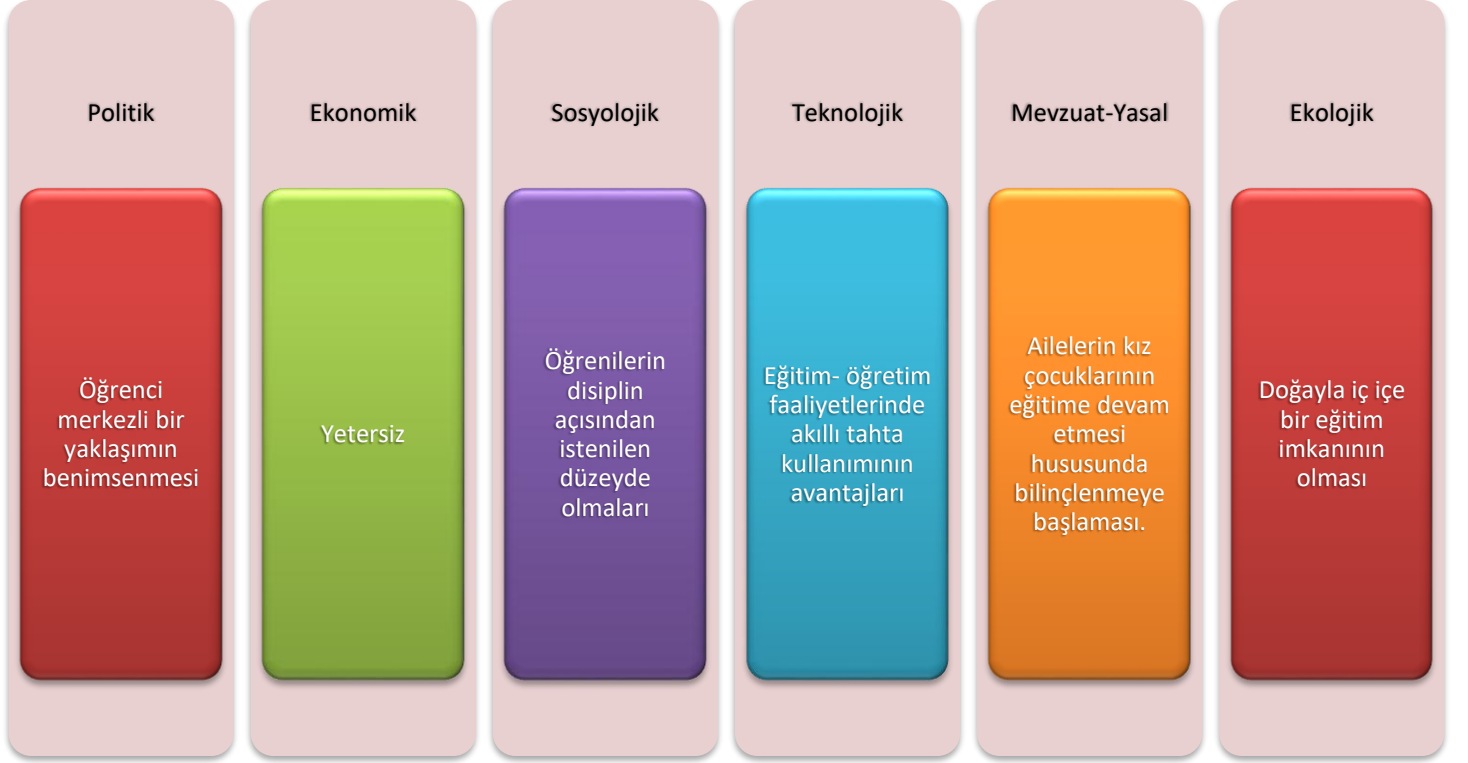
Politik

Öğrenci merkezli bir yaklaşımın benimsenmesi

Ekonomik

Yetersiz

Sosyolojik

Öğrenilerin disiplin açısından istenilen düzeyde olmaları

Teknolojik

Eğitim- öğretim faaliyetlerinde akıllı tahta kullanımının avantajları

Mevzuat-Yasal

Ailelerin kız çocuklarının eğitime devam etmesi hususunda bilinçlenmeye başlaması.

Ekolojik

Doğayla iç içe bir eğitim imkanının olması